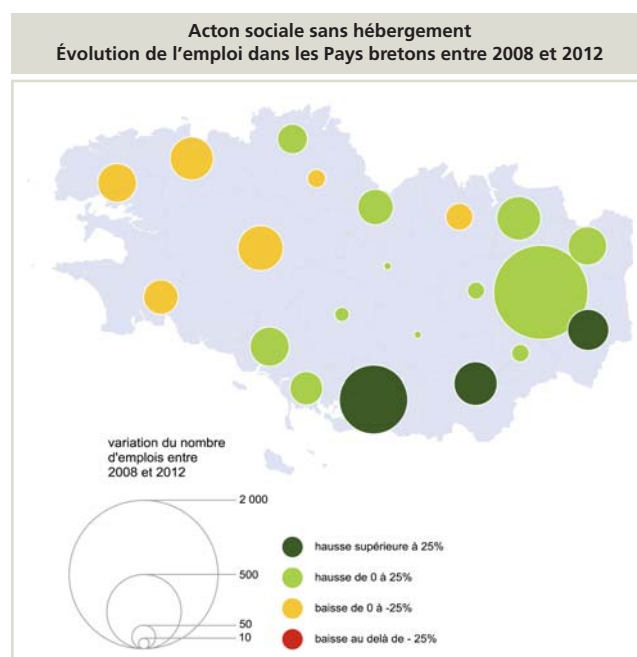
Acton sociale sans hébergement
Évolution de l'emploi dans les Pays bretons entre 2008 et 2012

variation du nombre d'emplois entre 2008 et 2012

2 000
500
50
10

hausse supérieure à 25%
hausse de 0 à 25%
baisse de 0 à -25%
baisse au delà de - 25%